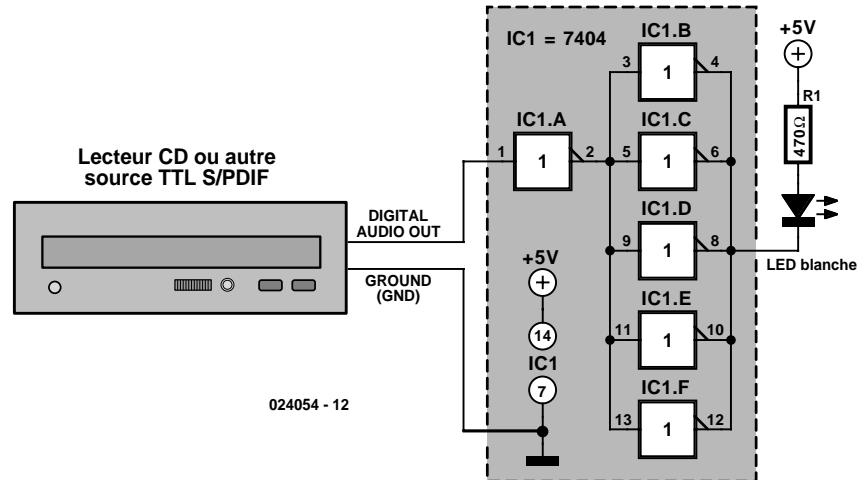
Lecteur CD ou autre source TTL S/PDIF

DIGITAL AUDIO OUT

GROUND (GND)

024054 - 12

IC1 = 7404

IC1.A

1

1

2

+5V

14

IC1

7

IC1.B

3

1

4

IC1.C

5

1

6

IC1.D

9

1

8

IC1.E

11

1

10

IC1.F

13

1

12

+5V

R1

470Ω

LED blanche